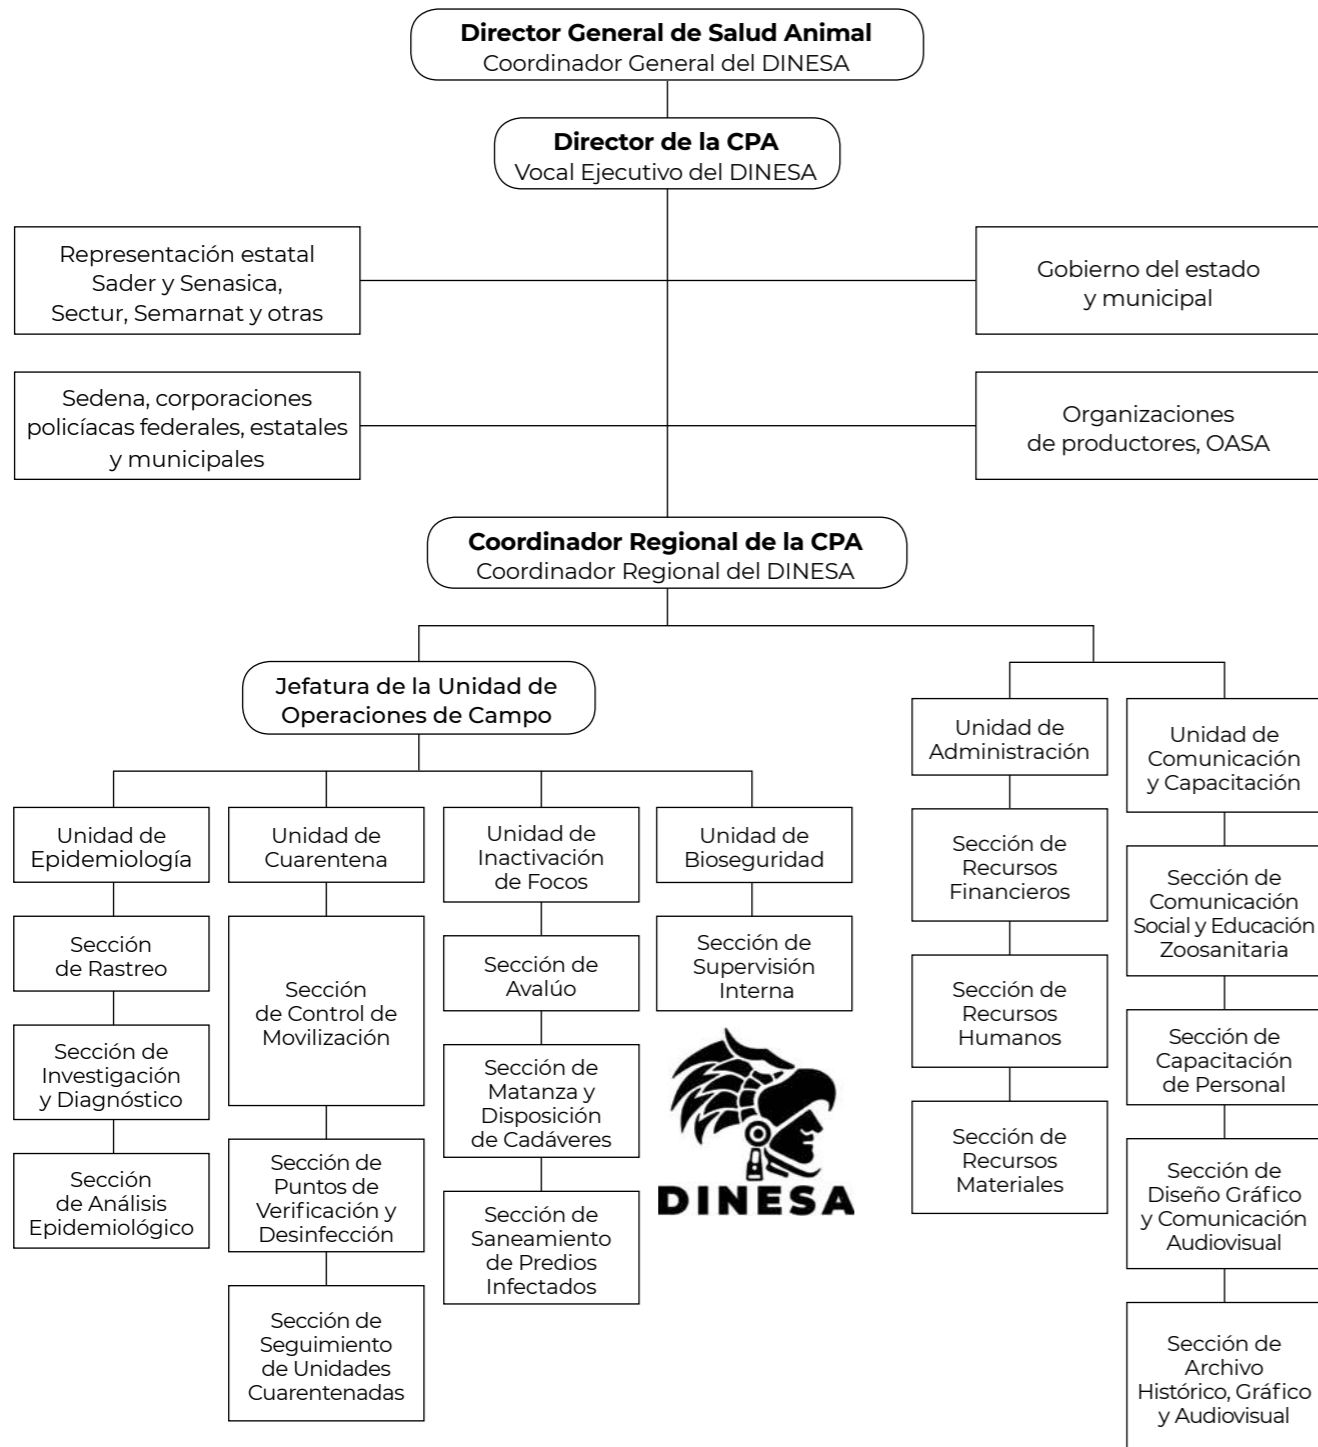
Director General de Salud Animal
Coordinador General del DINESA

Director de la CPA
Vocal Ejecutivo del DINESA

Representación estatal Sader y Senasica, Sectur, Semarnat y otras

Gobierno del estado y municipal

Sedena, corporaciones policíacas federales, estatales y municipales

Organizaciones de productores, OASA

Coordinador Regional de la CPA
Coordinador Regional del DINESA

Jefatura de la Unidad de Operaciones de Campo

Unidad de Epidemiología

Sección de Rastreo

Sección de Investigación y Diagnóstico

Sección de Análisis Epidemiológico

Unidad de Cuarentena

Sección de Control de Movilización

Sección de Puntos de Verificación y Desinfección

Sección de Seguimiento de Unidades Cuarentenadas

Unidad de Inactivación de Focos

Sección de Avalúo

Sección de Matanza y Disposición de Cadáveres

Sección de Saneamiento de Predios Infectados

Unidad de Bioseguridad

Sección de Supervisión Interna

DINESA

Unidad de Administración

Sección de Recursos Financieros

Sección de Recursos Humanos

Sección de Recursos Materiales

Unidad de Comunicación y Capacitación

Sección de Comunicación Social y Educación Zoosanitaria

Sección de Capacitación de Personal

Sección de Diseño Gráfico y Comunicación Audiovisual

Sección de Archivo Histórico, Gráfico y Audiovisual